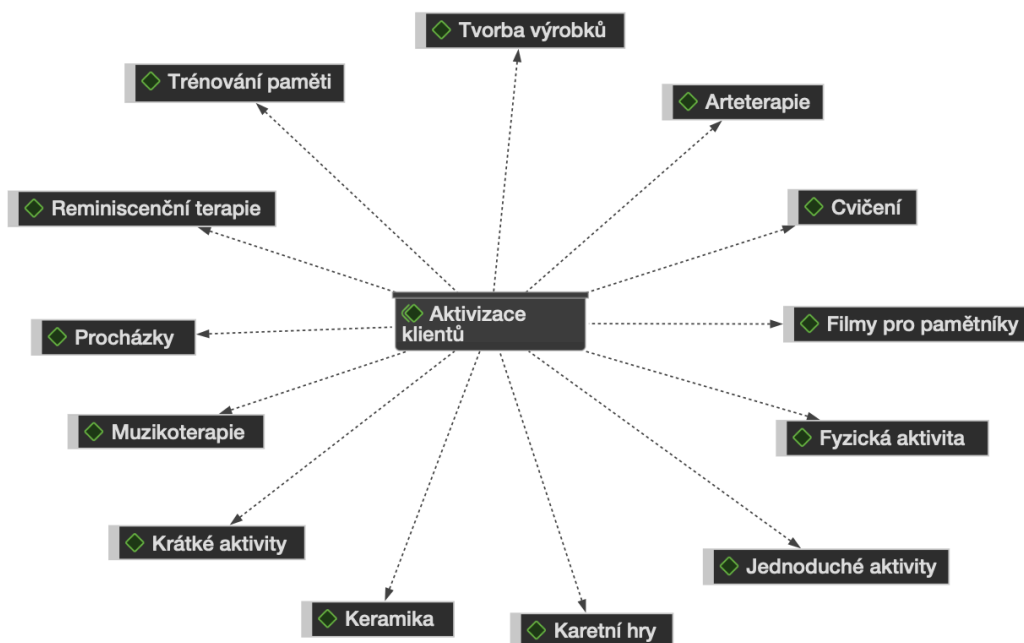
Aktivizace klientů

Tvorba výrobků

Trénování paměti

Arteterapie

Reminiscenční terapie

Cvičení

Procházky

Filmy pro pamětníky

Muzikoterapie

Fyzická aktivita

Krátké aktivity

Jednoduché aktivity

Keramika

Karetní hry